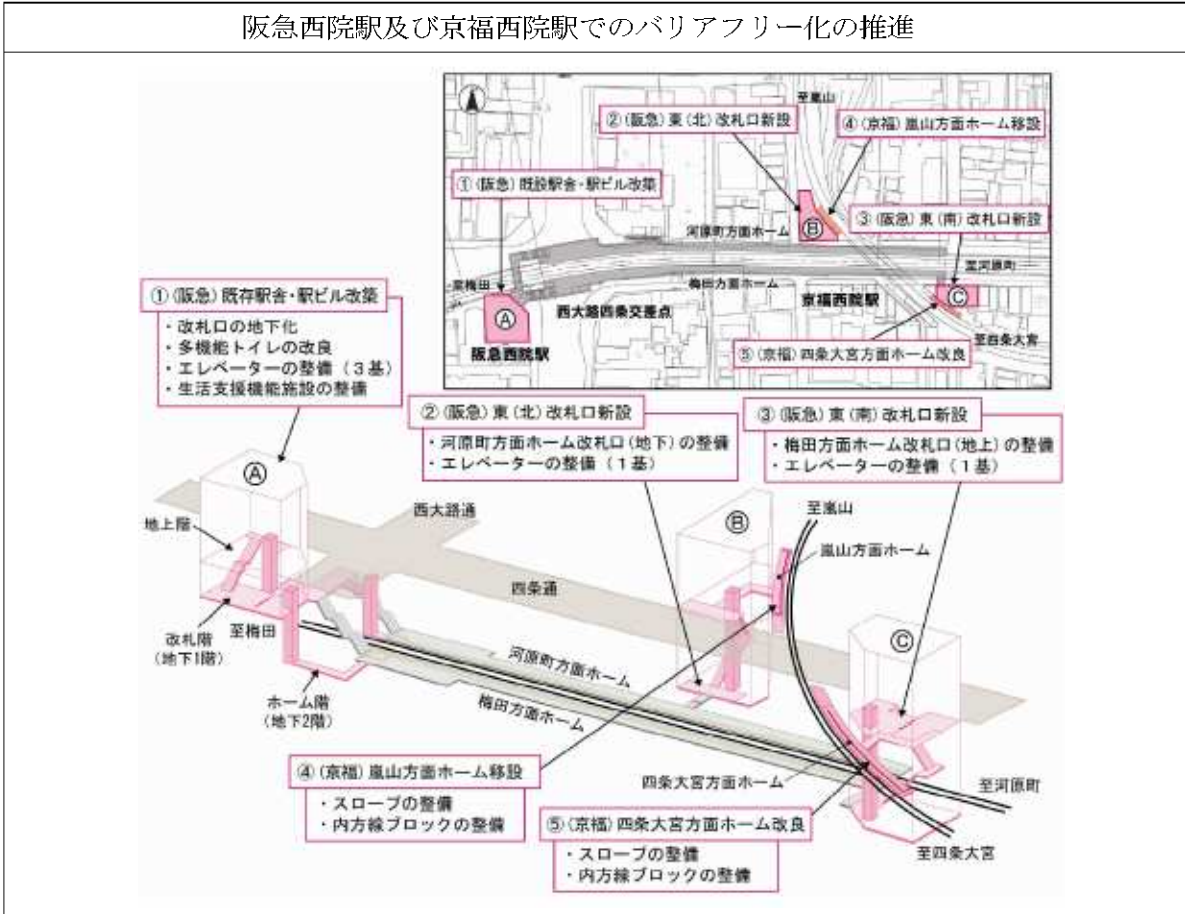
阪急西院駅及び京福西院駅でのバリアフリー化の推進

至嵐山

②（阪急）東（北）改札口新設

④（京福）嵐山方面ホーム移設

①（阪急）既設駅舎・駅ビル改築

③（阪急）東（南）改札口新設

河原町方面ホーム

Ⓑ

至河原町

至梅田

梅田方面ホーム

京福西院駅

Ⓒ

Ⓐ

西大路四条交差点

阪急西院駅

至四条大宮

⑤（京福）四条大宮方面ホーム改良

①（阪急）既存駅舎・駅ビル改築
・改札口の地下化
・多機能トイレの改良
・エレベーターの整備（３基）
・生活支援機能施設の整備

②（阪急）東（北）改札口新設
・河原町方面ホーム改札口（地下）の整備
・エレベーターの整備（１基）

③（阪急）東（南）改札口新設
・梅田方面ホーム改札口（地上）の整備
・エレベーターの整備（１基）

Ⓐ

西大路通

Ⓑ

至嵐山

嵐山方面ホーム

地上階

四条通

Ⓒ

改札階
（地下1階）

至梅田

河原町方面ホーム

ホーム階
（地下2階）

梅田方面ホーム

④（京福）嵐山方面ホーム移設
・スロープの整備
・内方線ブロックの整備

四条大宮方面ホーム

至河原町

⑤（京福）四条大宮方面ホーム改良
・スロープの整備
・内方線ブロックの整備

至四条大宮